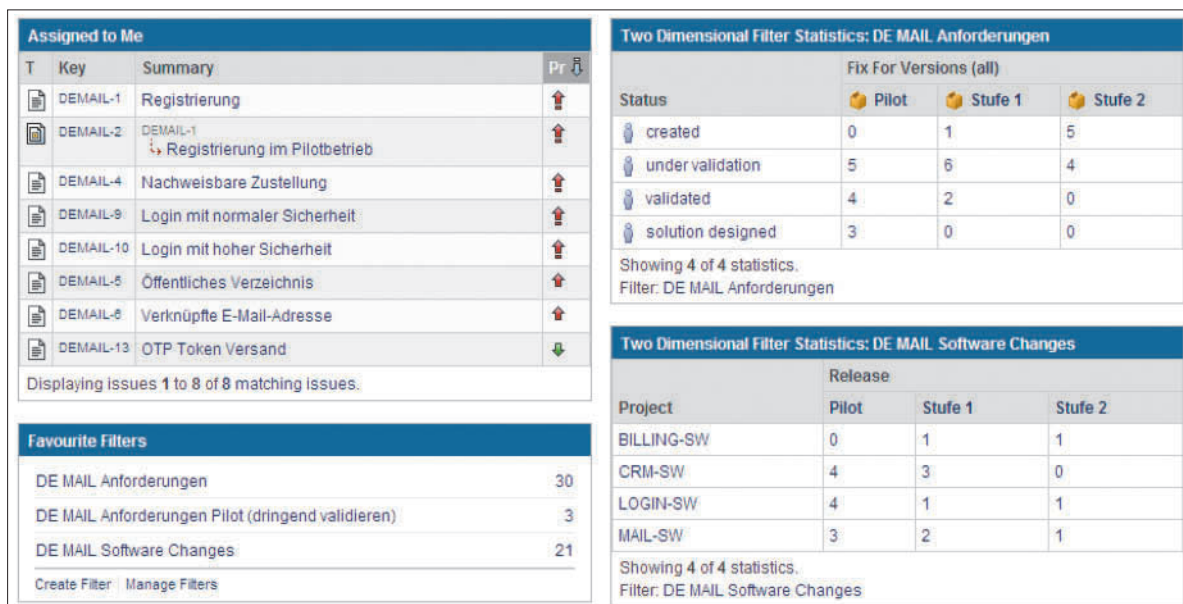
**Assigned to Me**

| T | Key | Summary | Pr |
|---|---|---|---|
| | DEMAIL-1 | Registrierung | |
| | DEMAIL-2 | DEMAIL-1 Registrierung im Pilotbetrieb | |
| | DEMAIL-4 | Nachweisbare Zustellung | |
| | DEMAIL-9 | Login mit normaler Sicherheit | |
| | DEMAIL-10 | Login mit hoher Sicherheit | |
| | DEMAIL-5 | Öffentliches Verzeichnis | |
| | DEMAIL-6 | Verknüpfte E-Mail-Adresse | |
| | DEMAIL-13 | OTP Token Versand | |

Displaying issues 1 to 8 of 8 matching issues.

**Favourite Filters**

| | |
|---|---|
| DE MAIL Anforderungen | 30 |
| DE MAIL Anforderungen Pilot (dringend validieren) | 3 |
| DE MAIL Software Changes | 21 |

Create Filter Manage Filters

**Two Dimensional Filter Statistics: DE MAIL Anforderungen**

| Status | Fix For Versions (all) Pilot | Stufe 1 | Stufe 2 |
|---|---|---|---|
| created | 0 | 1 | 5 |
| under validation | 5 | 6 | 4 |
| validated | 4 | 2 | 0 |
| solution designed | 3 | 0 | 0 |

Showing 4 of 4 statistics.
Filter: DE MAIL Anforderungen

**Two Dimensional Filter Statistics: DE MAIL Software Changes**

| Project | Release Pilot | Stufe 1 | Stufe 2 |
|---|---|---|---|
| BILLING-SW | 0 | 1 | 1 |
| CRM-SW | 4 | 3 | 0 |
| LOGIN-SW | 4 | 1 | 1 |
| MAIL-SW | 3 | 2 | 1 |

Showing 4 of 4 statistics.
Filter: DE MAIL Software Changes